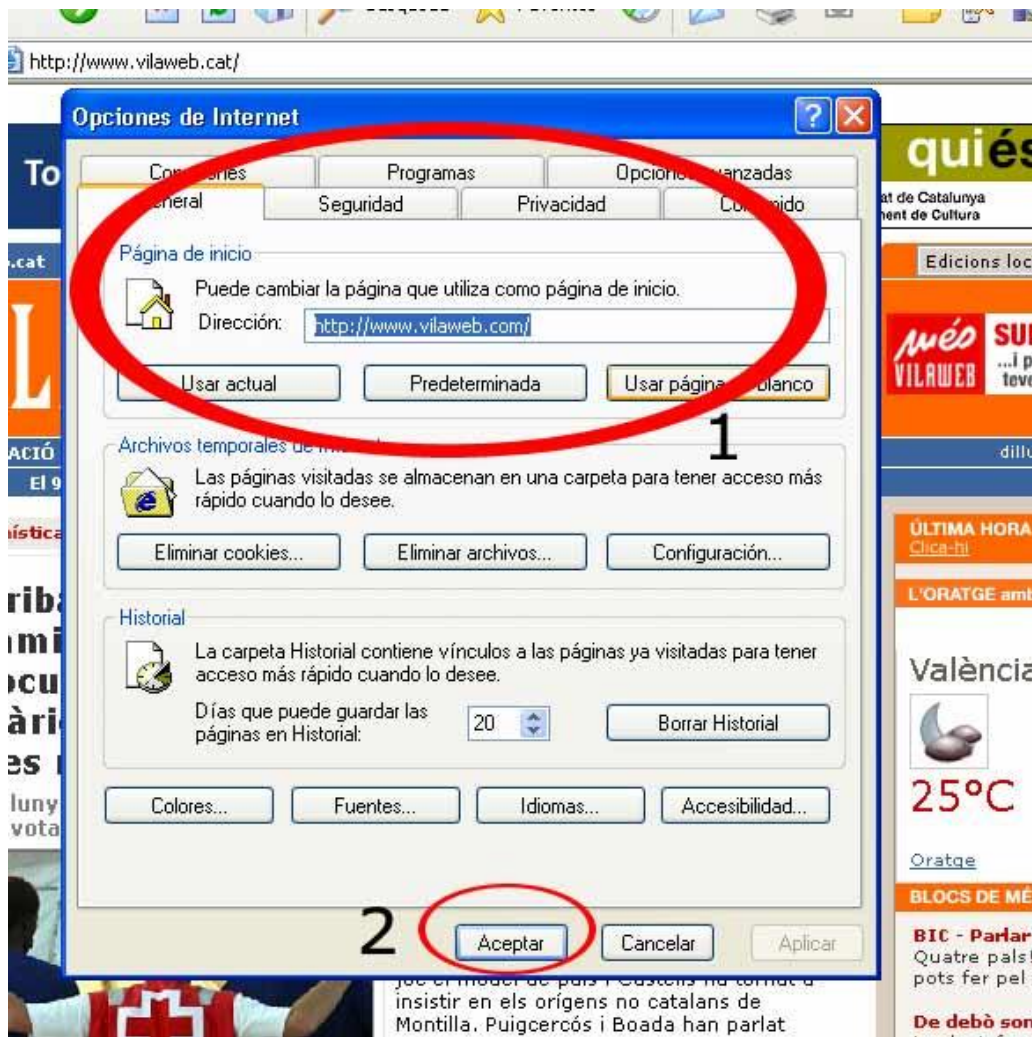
http://www.vilaweb.cat/

Opciones de Internet

Con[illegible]es | Programas | Opcion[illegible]anzadas
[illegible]eneral | Seguridad | Privacidad | Co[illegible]ido

Página de inicio
Puede cambiar la página que utiliza como página de inicio.
Dirección: http://www.vilaweb.com/
Usar actual | Predeterminada | Usar págin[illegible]blanco

1

Archivos temporales de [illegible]
Las páginas visitadas se almacenan en una carpeta para tener acceso más rápido cuando lo desee.
Eliminar cookies... | Eliminar archivos... | Configuración...

Historial
La carpeta Historial contiene vínculos a las páginas ya visitadas para tener acceso más rápido cuando lo desee.
Días que puede guardar las páginas en Historial: 20
Borrar Historial

Colores... | Fuentes... | Idiomas... | Accesibilidad...

2

Aceptar | Cancelar | Aplicar

To

quiés
at de Catalunya
ent de Cultura

.cat
Edicions loc

L

més VILAWEB
SU
...i p
teve

ACIÓ
El 9
dillu

ística

ÚLTIMA HORA
Clica-hi

L'ORATGE amb

riba
ami
ocu
àri
es
luny
vota

València
25°C
Oratge

BLOCS DE MÉ
BIC - Parlar
Quatre pals!
pots fer pel

De debò son

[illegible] el model de país i Castells ha tornat a insistir en els orígens no catalans de Montilla. Puigcercós i Boada han parlat